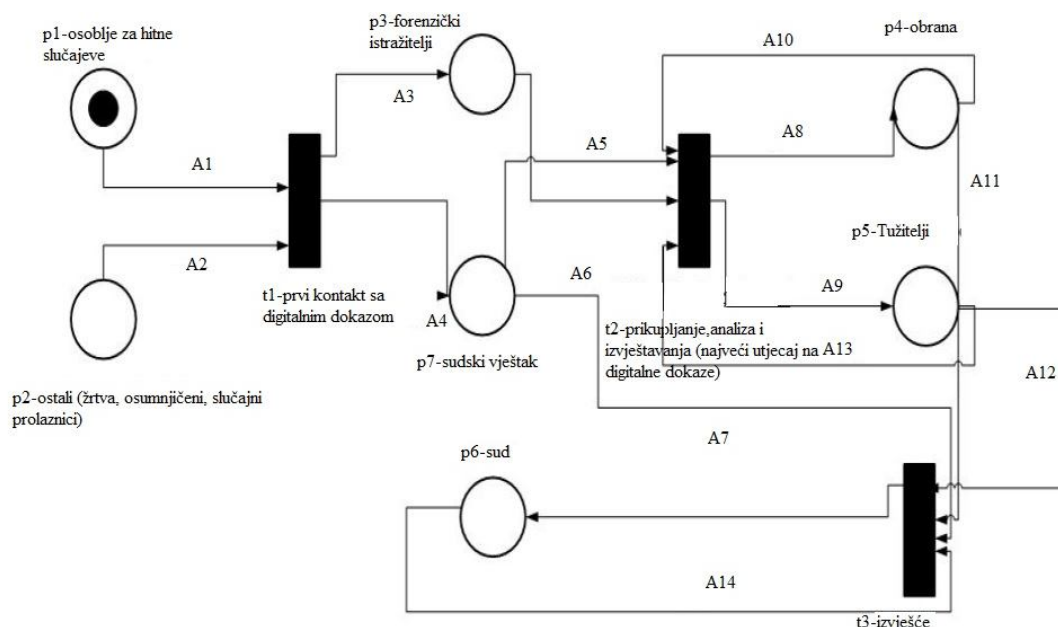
p1-osoblje za hitne slučajeve

p3-forenzički istražitelji

A10

p4-obrana

A3

A1

A5

A8

A11

A2

p5-Tužitelji

A6

A9

t1-prvi kontakt sa digitalnim dokazom

A4

t2-prikupljanje,analiza i izvještavanja (najveći utjecaj na A13 digitalne dokaze)

p7-sudski vještak

A12

p2-ostali (žrtva, osumnjičeni, slučajni prolaznici)

A7

p6-sud

A14

t3-izvješće